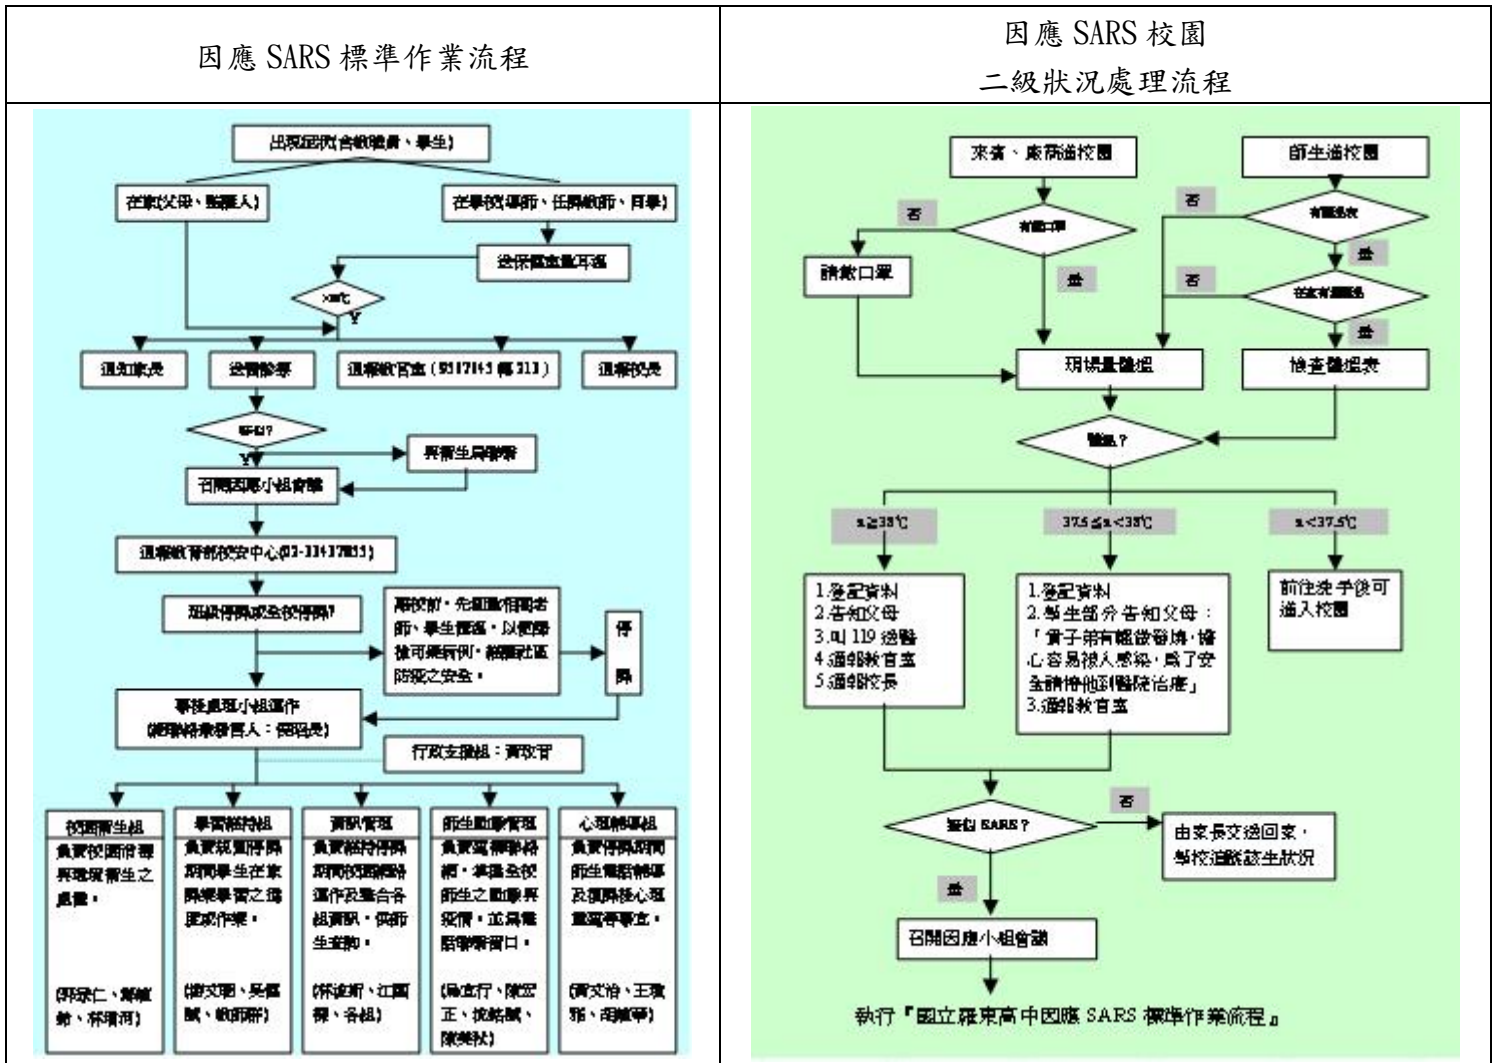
| 因應 SARS 標準作業流程 | 因應 SARS 校園<br>二級狀況處理流程 |
|---|---|

出現症狀(含教職員、學生)

在家(父母、監護人)

在學校(導師、任課教師、同學)

送保健室量耳溫

>38℃

Y

通知家長

送醫診療

通報教官室(9517145 轉 313)

通報校長

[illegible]?

Y

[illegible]衛生局聯繫

召開因應小組會議

通報教育部校安中心(02-33437855)

班級停課或全校停課?

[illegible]

停課

事務處理小組運作
([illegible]:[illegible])

行政支援組:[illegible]

校園衛生組

負責校園消毒與環境衛生之處理。

([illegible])

學習輔導組

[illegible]

([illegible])

資訊管理

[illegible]

([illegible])

師生動態管理

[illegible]

([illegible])

心理輔導組

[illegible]

([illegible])

來賓、廠商進校園

師生進校園

否

有戴口罩

是

請戴口罩

否

有體溫表

是

否

確定有量體溫

是

現場量體溫

檢查體溫表

體溫?

a≧38℃

37.5≦a<38℃

a<37.5℃

1.登記資料
2.告知父母
3.叫 119 送醫
4.通報教官室
5.通報校長

1.登記資料
2.學生部分告知父母:
「貴子弟有輕微發燒,擔心容易被人感染,為了安全請帶他到醫院治療」
3.通報教官室

前往洗手後可進入校園

疑似 SARS?

否

由家長送返回家,學校追蹤該生狀況

是

召開因應小組會議

執行『國立羅東高中因應 SARS 標準作業流程』